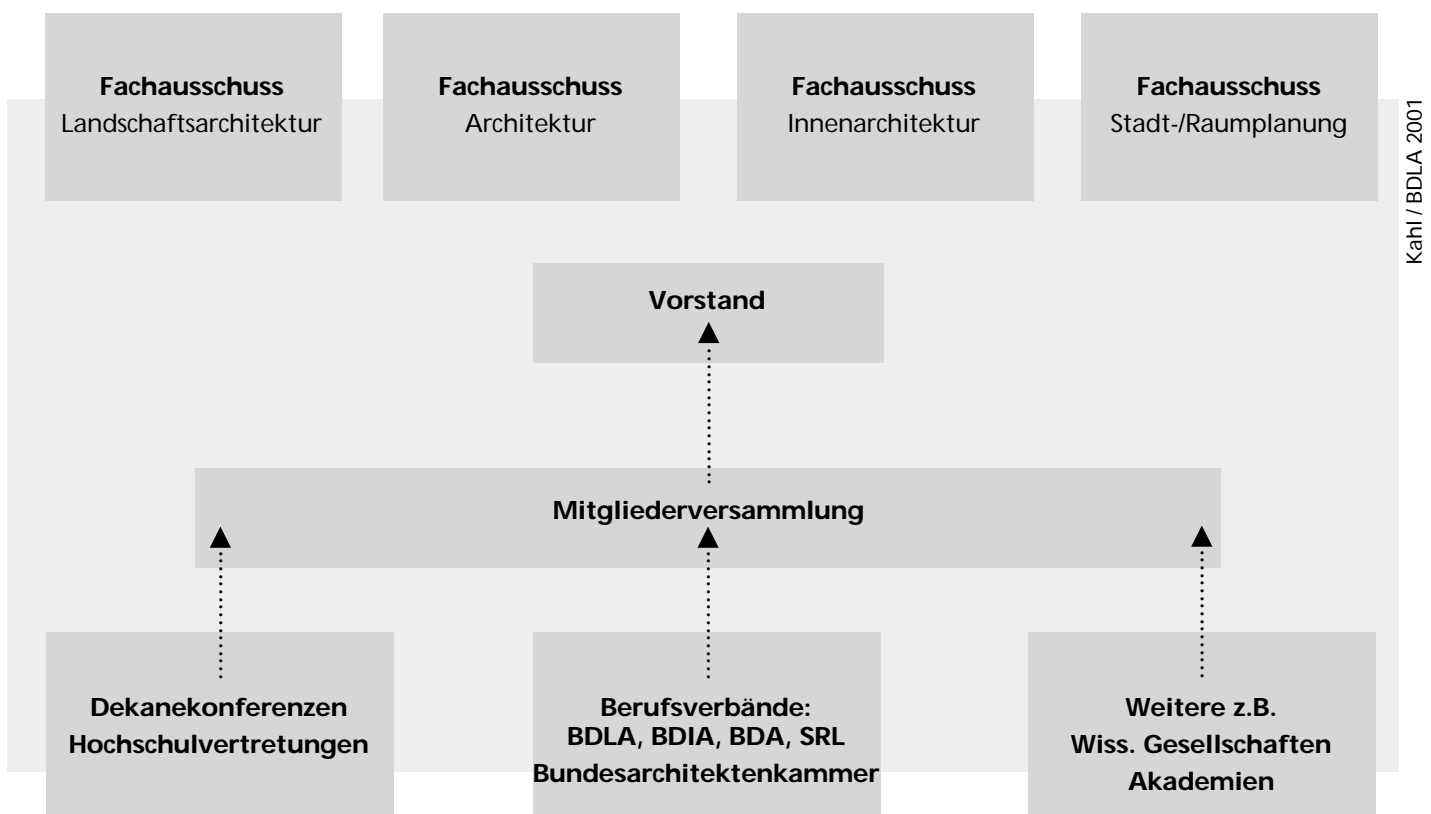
**Fachausschuss**
Landschaftsarchitektur

**Fachausschuss**
Architektur

**Fachausschuss**
Innenarchitektur

**Fachausschuss**
Stadt-/Raumplanung

Kahl / BDLA 2001

**Vorstand**

**Mitgliederversammlung**

**Dekanekonferenzen**
**Hochschulvertretungen**

**Berufsverbände:**
**BDLA, BDIA, BDA, SRL**
**Bundesarchitektenkammer**

**Weitere z.B.**
**Wiss. Gesellschaften**
**Akademien**